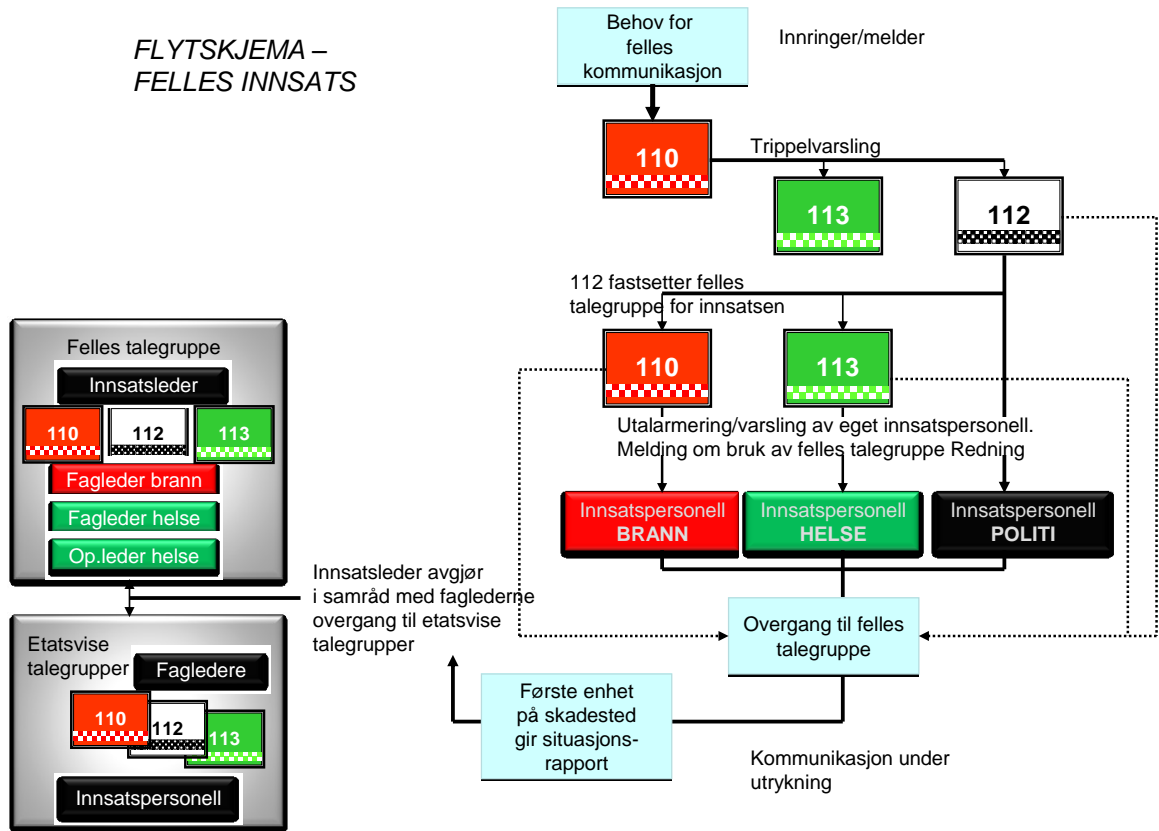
FLYTSKJEMA – FELLES INNSATS

Behov for felles kommunikasjon

Innringer/melder

110

Trippelvarsling

113

112

112 fastsetter felles talegruppe for innsatsen

110

113

Utalarmering/varsling av eget innsatspersonell. Melding om bruk av felles talegruppe Redning

Innsatspersonell BRANN

Innsatspersonell HELSE

Innsatspersonell POLITI

Overgang til felles talegruppe

Første enhet på skadested gir situasjonsrapport

Kommunikasjon under utrykning

Felles talegruppe

Innsatsleder

110

112

113

Fagleder brann

Fagleder helse

Op.leder helse

Innsatsleder avgjør i samråd med fagledere overgang til etatsvise talegrupper

Etatsvise talegrupper

Fagledere

110

112

113

Innsatspersonell